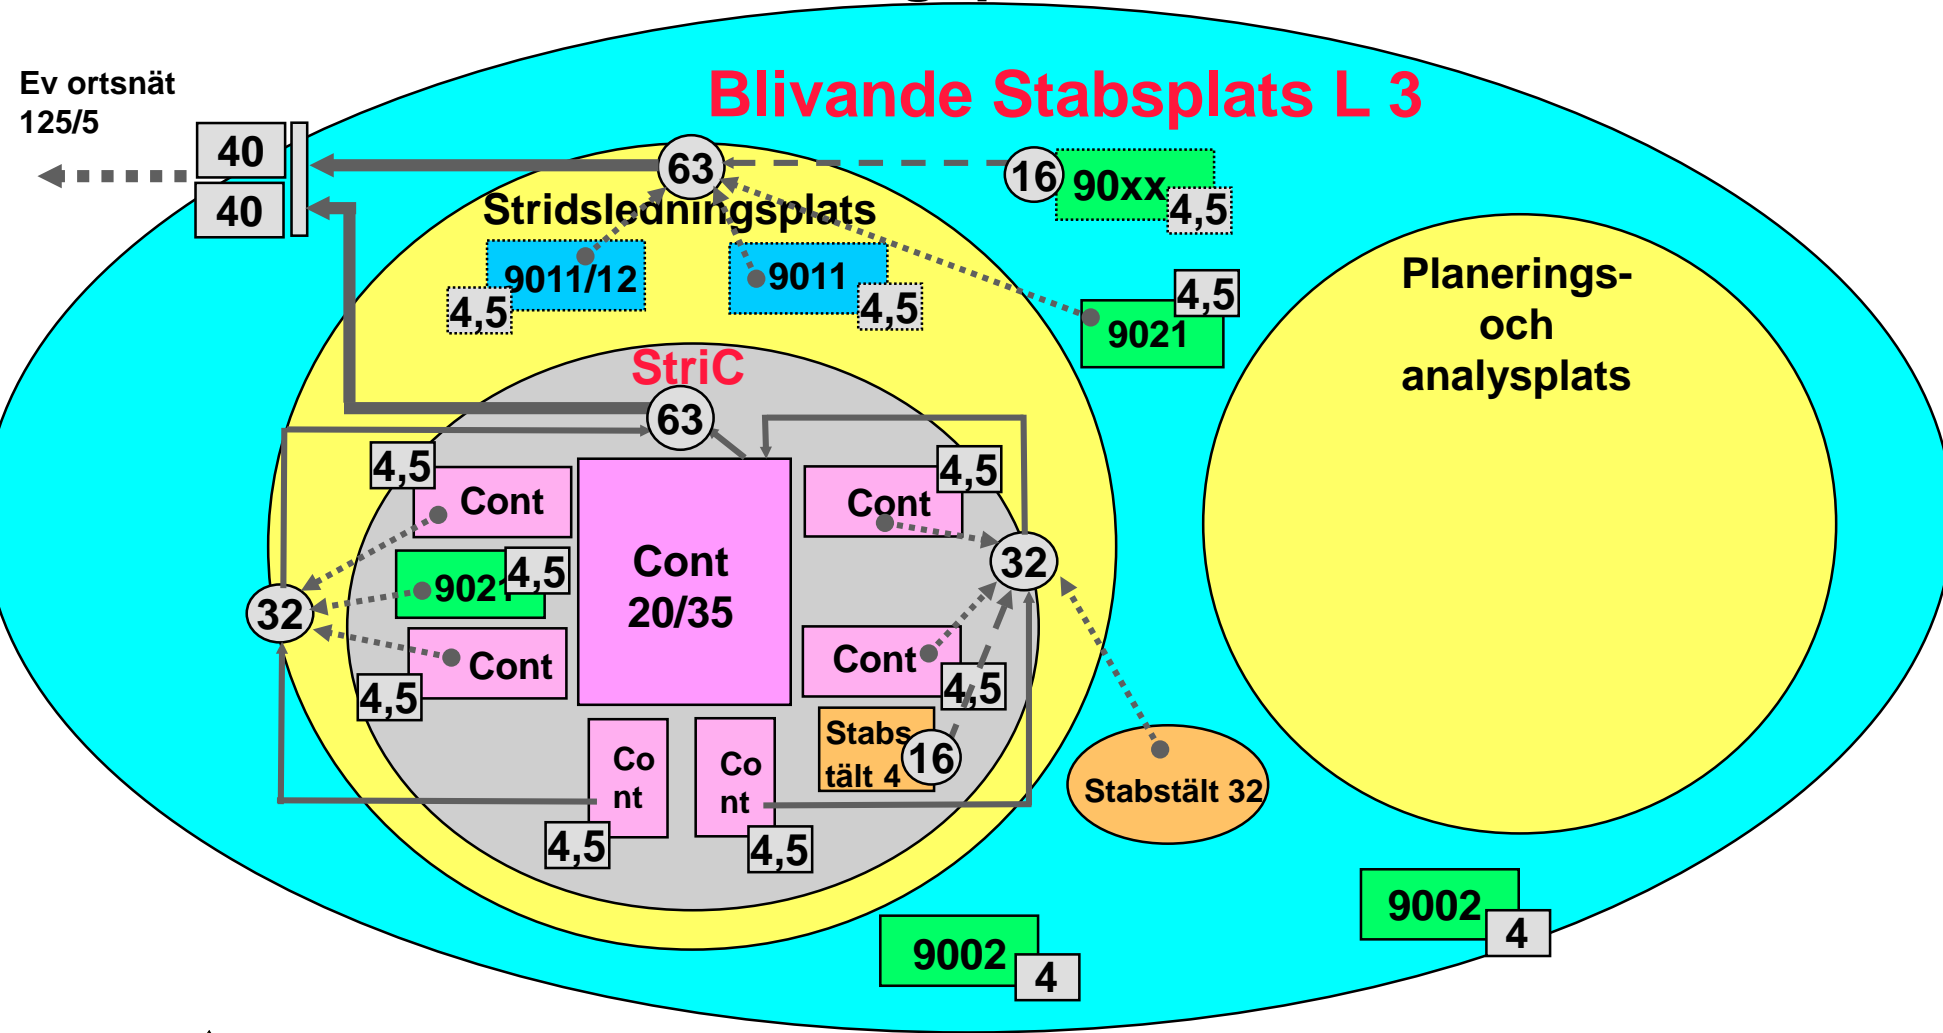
Ev ortsnät 125/5

40

40

Blivande Stabsplats L 3

63

16

90xx

4,5

Stridsledningsplats

9011/12

4,5

9011

4,5

4,5

9021

Planerings- och analysplats

StriC

63

4,5

Cont

4,5

Cont

32

9021

4,5

Cont 20/35

32

Cont

4,5

Cont

4,5

Stabs tält 4

16

Co nt

Co nt

4,5

4,5

Stabstält 32

9002

4

9002

4